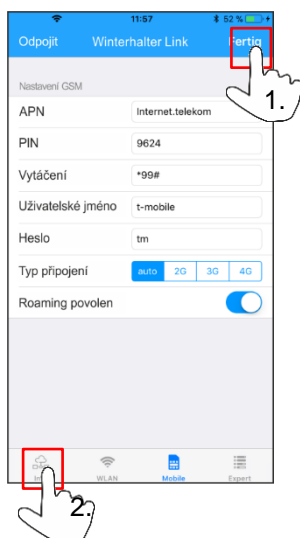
11:57
52 %
Odpojit Winterhalter Link Fertig
1.
Nastavení GSM
APN internet.telekom
PIN 9624
Vytáčení *99#
Uživatelské jméno t-mobile
Heslo tm
Typ připojení auto 2G 3G 4G
Roaming povolen
In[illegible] WLAN Mobile Expert
2.